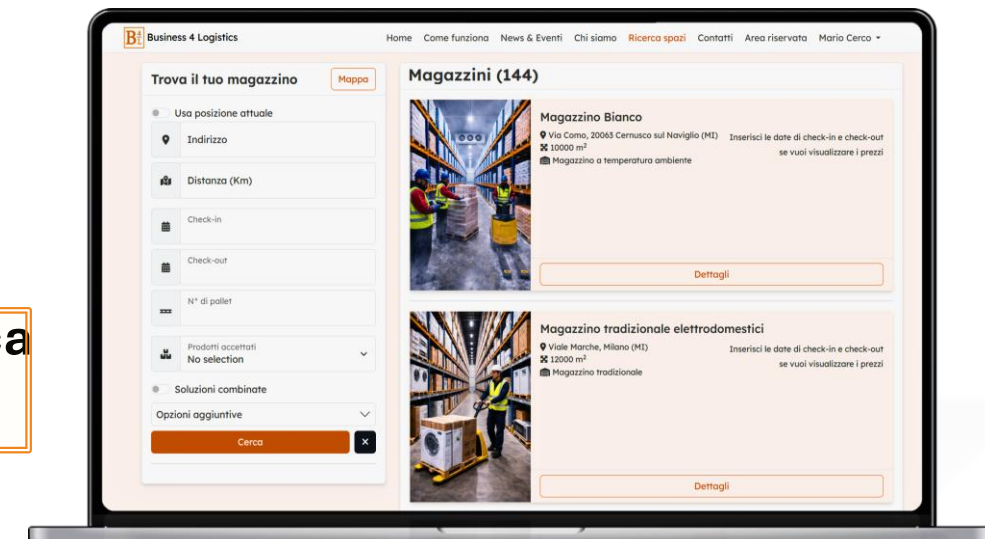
B Business 4 Logistics

Home Come funziona News & Eventi Chi siamo Ricerca spazi Contatti Area riservata Mario Cerco

Trova il tuo magazzino

Mappa

Usa posizione attuale

Indirizzo

Distanza (Km)

Check-in

Check-out

N° di pallet

Prodotti accettati
No selection

Soluzioni combinate

Opzioni aggiuntive

Cerca

Magazzini (144)

Magazzino Bianco

Via Como, 20063 Cernusco sul Naviglio (MI)

10000 m²

Magazzino a temperatura ambiente

Inserisci le date di check-in e check-out se vuoi visualizzare i prezzi

Dettagli

Magazzino tradizionale elettrodomestici

Viale Marche, Milano (MI)

12000 m²

Magazzino tradizionale

Inserisci le date di check-in e check-out se vuoi visualizzare i prezzi

Dettagli

a